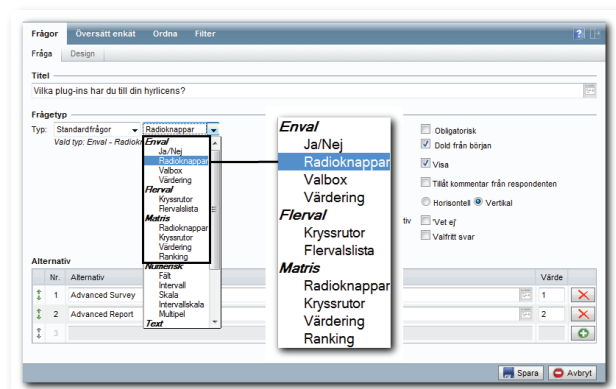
Frågor Översätt enkät Ordna Filter

Fråga Design

Titel

Vilka plug-ins har du till din hyrlicens?

Frågetyp

Typ: Standardfrågor Radioknappar

Vald typ: Enval - Radiok

Enval
Ja/Nej
Radioknappar
Valbox
Värdering
Flerval
Kryssrutor
Flervalslista
Matris
Radioknappar
Kryssrutor
Värdering
Ranking
Numerisk
Fält
Intervall
Skala
Intervallskala
Multipel
Text

Enval
Ja/Nej
Radioknappar
Valbox
Värdering
Flerval
Kryssrutor
Flervalslista
Matris
Radioknappar
Kryssrutor
Värdering
Ranking

Obligatorisk
Dold från början
Visa
Tillåt kommentar från respondenten
Horisontell Vertikal
tiv
'Vet ej'
Valfritt svar

Alternativ

| | Nr. | Alternativ | | Värde | |
|---|---|---|---|---|---|
| | 1 | Advanced Survey | | 1 | |
| | 2 | Advanced Report | | 2 | |
| | 3 | | | | |

Spara Avbryt